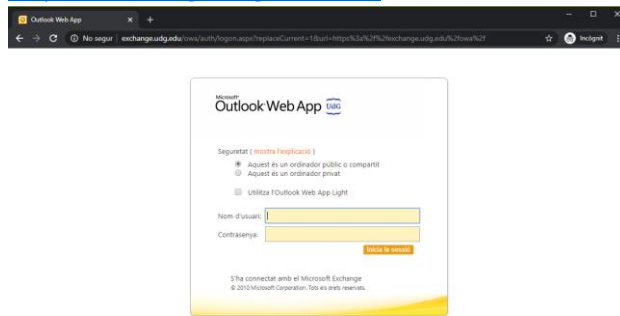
Outlook Web App
×
+
No segur | exchange.udg.edu/owa/auth/logon.aspx?replaceCurrent=1&url=https%3a%2f%2fexchange.udg.edu%2fowa%2f
Incògnit

Microsoft
Outlook Web App UdG

Seguretat ( mostra l'explicació )
Aquest és un ordinador públic o compartit
Aquest és un ordinador privat
Utilitza l'Outlook Web App Light

Nom d'usuari:
Contrasenya:
Inicia la sessió

S'ha connectat amb el Microsoft Exchange
© 2010 Microsoft Corporation. Tots els drets reservats.